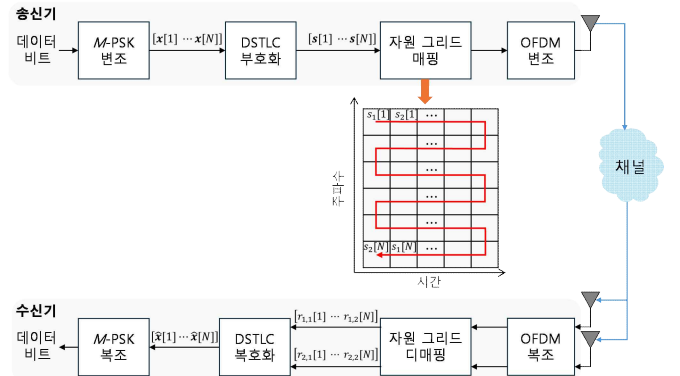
송신기

데이터 비트

$M$-PSK 변조

$[\boldsymbol{x}[1] \cdots \boldsymbol{x}[N]]$

DSTLC 부호화

$[\boldsymbol{s}[1] \cdots \boldsymbol{s}[N]]$

자원 그리드 매핑

OFDM 변조

$s_1[1]$ $s_2[1]$ …

…

…

…

…

…

$s_2[N]$ $s_1[N]$ …

주파수

시간

채널

수신기

데이터 비트

$M$-PSK 복조

$[\hat{x}[1] \cdots \hat{x}[N]]$

DSTLC 복호화

$[r_{1,1}[1] \cdots r_{1,2}[N]]$

$[r_{2,1}[1] \cdots r_{2,2}[N]]$

자원 그리드 디매핑

OFDM 복조